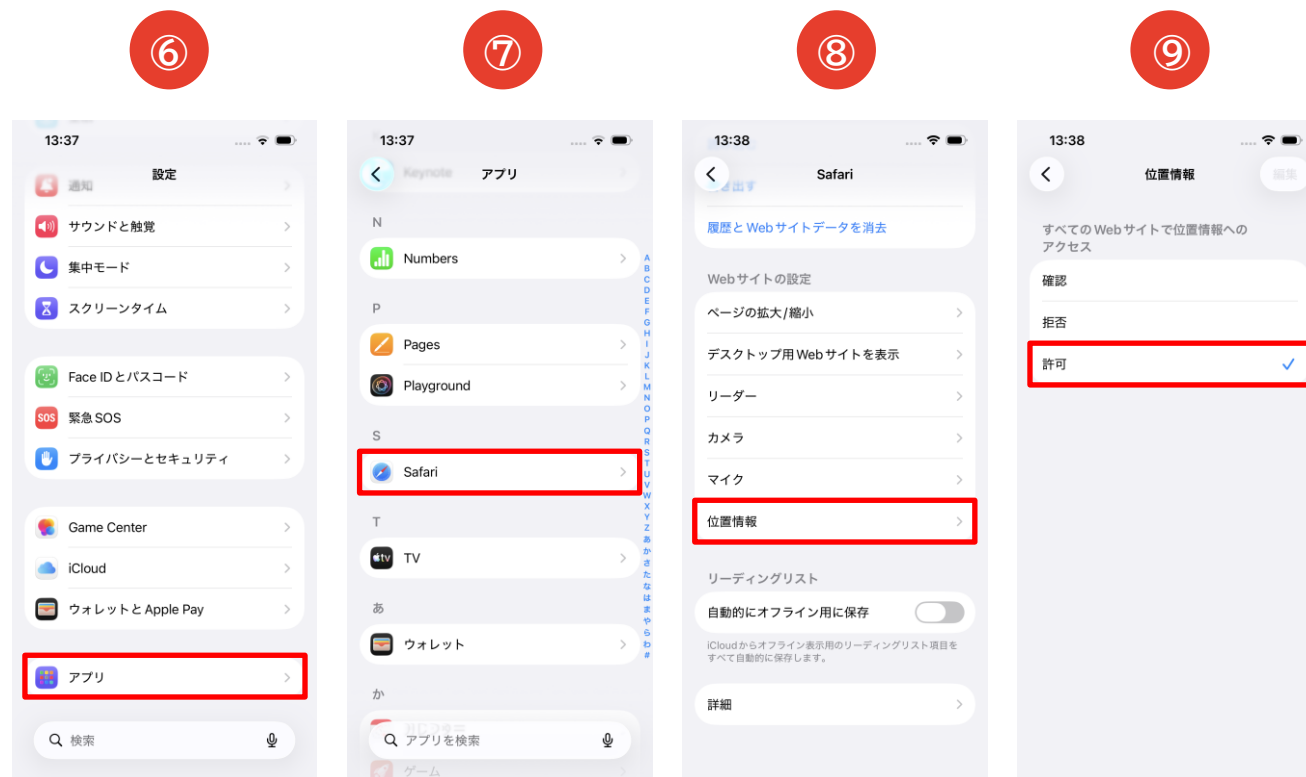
⑥

13:37

設定

通知

サウンドと触覚

集中モード

スクリーンタイム

Face ID とパスコード

SOS 緊急 SOS

プライバシーとセキュリティ

Game Center

iCloud

ウォレットと Apple Pay

アプリ

検索

⑦

13:37

Keynote

アプリ

N

Numbers

P

Pages

Playground

S

Safari

T

tv TV

あ

ウォレット

か

ゲーム

アプリを検索

A B C D E F G H I J K L M N O P Q R S T U V W X Y Z あ か さ た な は ま や ら わ #

⑧

13:38

Safari

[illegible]出す

履歴と Web サイトデータを消去

Web サイトの設定

ページの拡大/縮小

デスクトップ用 Web サイトを表示

リーダー

カメラ

マイク

位置情報

リーディングリスト

自動的にオフライン用に保存

iCloud からオフライン表示用のリーディングリスト項目をすべて自動的に保存します。

詳細

⑨

13:38

位置情報

編集

すべての Web サイトで位置情報へのアクセス

確認

拒否

許可